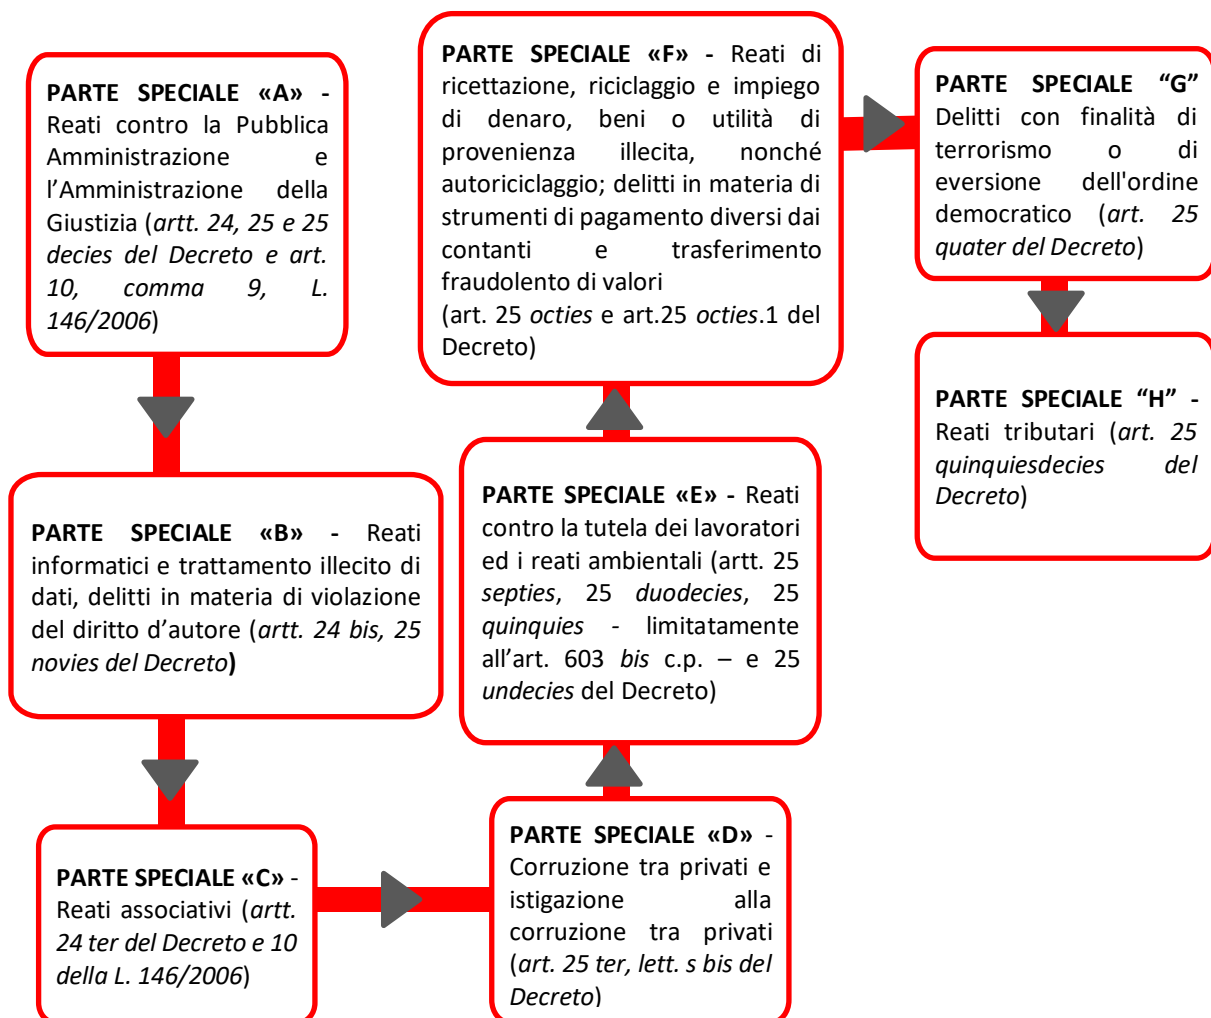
**PARTE SPECIALE «A» -** Reati contro la Pubblica Amministrazione e l'Amministrazione della Giustizia (*artt. 24, 25 e 25 decies del Decreto e art. 10, comma 9, L. 146/2006*)

**PARTE SPECIALE «B» -** Reati informatici e trattamento illecito di dati, delitti in materia di violazione del diritto d'autore (*artt. 24 bis, 25 novies del Decreto***)**

**PARTE SPECIALE «C»** - Reati associativi (*artt. 24 ter del Decreto e 10 della L. 146/2006*)

**PARTE SPECIALE «D»** - Corruzione tra privati e istigazione alla corruzione tra privati (*art. 25 ter, lett. s bis del Decreto*)

**PARTE SPECIALE «E» -** Reati contro la tutela dei lavoratori ed i reati ambientali (artt. 25 *septies*, 25 *duodecies*, 25 *quinquies* - limitatamente all'art. 603 *bis* c.p. – e 25 *undecies* del Decreto)

**PARTE SPECIALE «F» -** Reati di ricettazione, riciclaggio e impiego di denaro, beni o utilità di provenienza illecita, nonché autoriciclaggio; delitti in materia di strumenti di pagamento diversi dai contanti e trasferimento fraudolento di valori
(art. 25 *octies* e art.25 *octies*.1 del Decreto)

**PARTE SPECIALE "G"** Delitti con finalità di terrorismo o di eversione dell'ordine democratico (*art. 25 quater del Decreto*)

**PARTE SPECIALE "H" -** Reati tributari (*art. 25 quinquiesdecies del Decreto*)